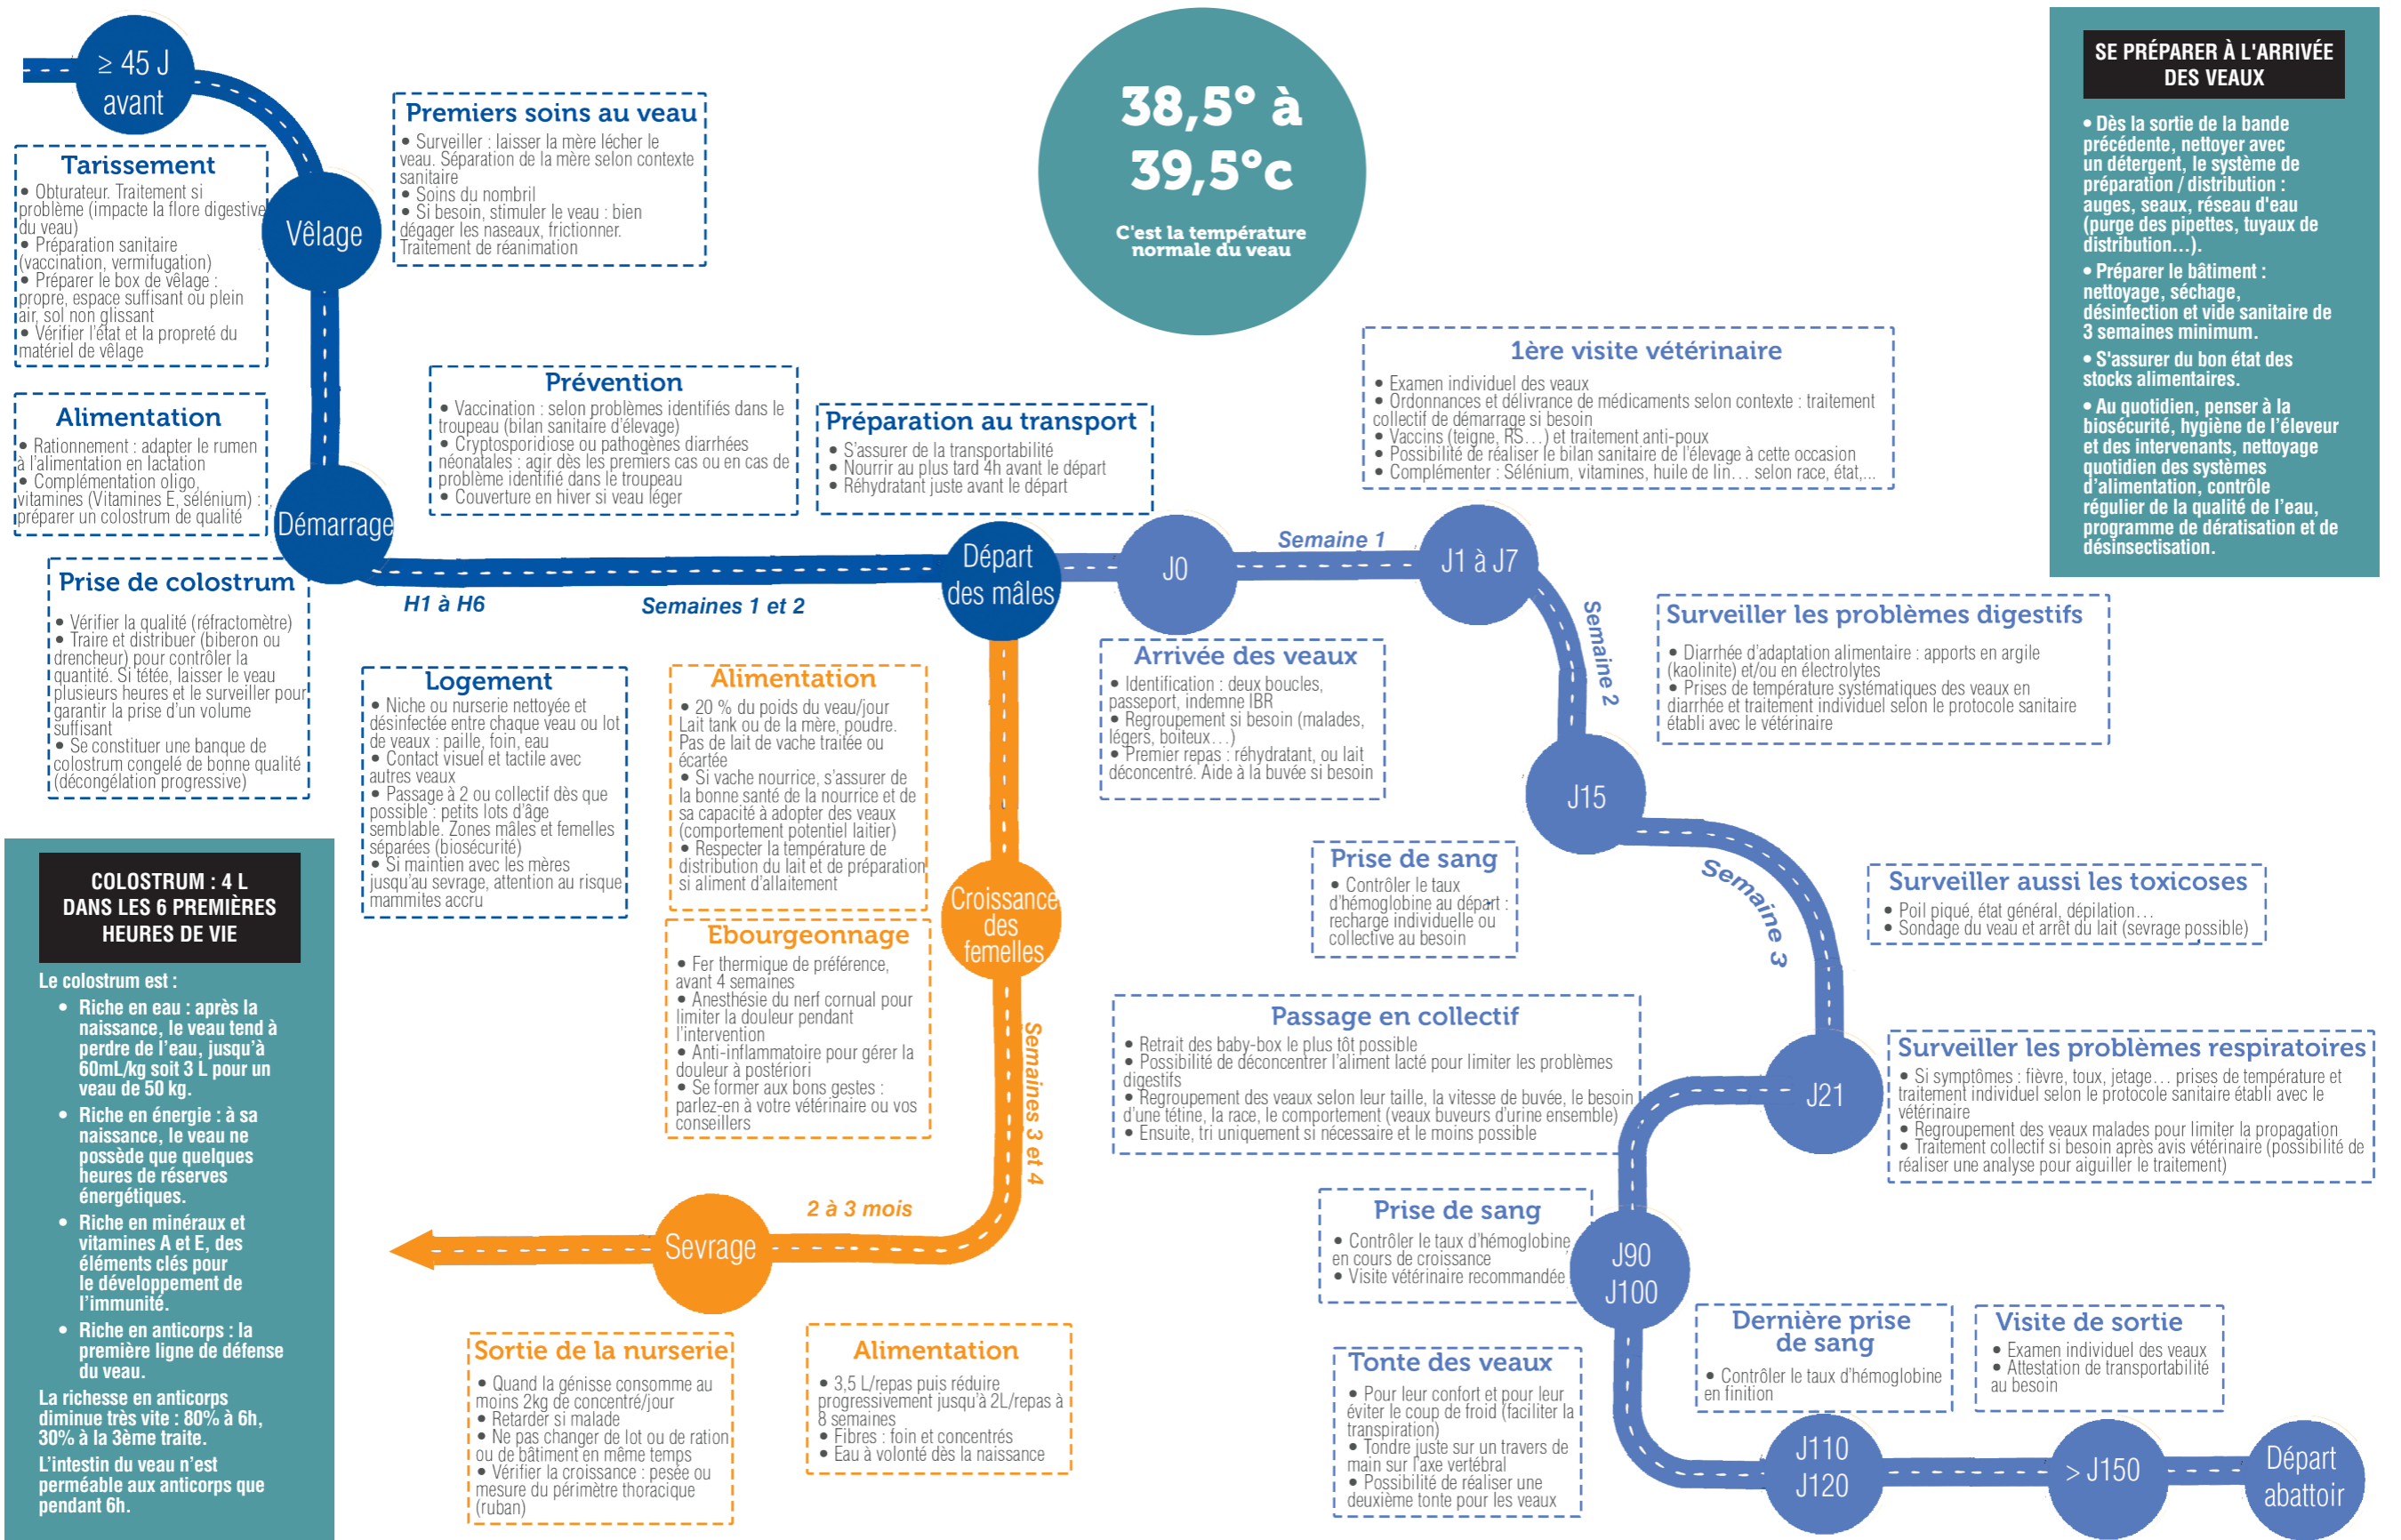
≥ 45 J avant

Tarissement
• Obturateur. Traitement si problème (impacte la flore digestive du veau)
• Préparation sanitaire (vaccination, vermifugation)
• Préparer le box de vêlage : propre, espace suffisant ou plein air, sol non glissant
• Vérifier l'état et la propreté du matériel de vêlage

Vêlage

Premiers soins au veau
• Surveiller : laisser la mère lécher le veau. Séparation de la mère selon contexte sanitaire
• Soins du nombril
• Si besoin, stimuler le veau : bien dégager les naseaux, frictionner. Traitement de réanimation

38,5° à 39,5°c
C'est la température normale du veau

SE PRÉPARER À L'ARRIVÉE DES VEAUX
• Dès la sortie de la bande précédente, nettoyer avec un détergent, le système de préparation / distribution : auges, seaux, réseau d'eau (purge des pipettes, tuyaux de distribution…).
• Préparer le bâtiment : nettoyage, séchage, désinfection et vide sanitaire de 3 semaines minimum.
• S'assurer du bon état des stocks alimentaires.
• Au quotidien, penser à la biosécurité, hygiène de l'éleveur et des intervenants, nettoyage quotidien des systèmes d'alimentation, contrôle régulier de la qualité de l'eau, programme de dératisation et de désinsectisation.

Alimentation
• Rationnement : adapter le rumen à l'alimentation en lactation
• Complémentation oligo, vitamines (Vitamines E, sélénium) : préparer un colostrum de qualité

Prévention
• Vaccination : selon problèmes identifiés dans le troupeau (bilan sanitaire d'élevage)
• Cryptosporidiose ou pathogènes diarrhées néonatales : agir dès les premiers cas ou en cas de problème identifié dans le troupeau
• Couverture en hiver si veau léger

Préparation au transport
• S'assurer de la transportabilité
• Nourrir au plus tard 4h avant le départ
• Réhydratant juste avant le départ

1ère visite vétérinaire
• Examen individuel des veaux
• Ordonnances et délivrance de médicaments selon contexte : traitement collectif de démarrage si besoin
• Vaccins (teigne, RS…) et traitement anti-poux
• Possibilité de réaliser le bilan sanitaire de l'élevage à cette occasion
• Complémenter : Sélénium, vitamines, huile de lin… selon race, état,...

Démarrage

Départ des mâles

J0

Semaine 1

J1 à J7

Semaine 2

Prise de colostrum
• Vérifier la qualité (réfractomètre)
• Traire et distribuer (biberon ou drencheur) pour contrôler la quantité. Si tétée, laisser le veau plusieurs heures et le surveiller pour garantir la prise d'un volume suffisant
• Se constituer une banque de colostrum congelé de bonne qualité (décongélation progressive)

H1 à H6

Semaines 1 et 2

Surveiller les problèmes digestifs
• Diarrhée d'adaptation alimentaire : apports en argile (kaolinite) et/ou en électrolytes
• Prises de température systématiques des veaux en diarrhée et traitement individuel selon le protocole sanitaire établi avec le vétérinaire

Logement
• Niche ou nurserie nettoyée et désinfectée entre chaque veau ou lot de veaux : paille, foin, eau
• Contact visuel et tactile avec autres veaux
• Passage à 2 ou collectif dès que possible : petits lots d'âge semblable. Zones mâles et femelles séparées (biosécurité)
• Si maintien avec les mères jusqu'au sevrage, attention au risque mammites accru

Alimentation
• 20 % du poids du veau/jour Lait tank ou de la mère, poudre. Pas de lait de vache traitée ou écartée
• Si vache nourrice, s'assurer de la bonne santé de la nourrice et de sa capacité à adopter des veaux (comportement potentiel laitier)
• Respecter la température de distribution du lait et de préparation si aliment d'allaitement

Arrivée des veaux
• Identification : deux boucles, passeport, indemne IBR
• Regroupement si besoin (malades, légers, boiteux…)
• Premier repas : réhydratant, ou lait déconcentré. Aide à la buvée si besoin

J15

COLOSTRUM : 4 L DANS LES 6 PREMIÈRES HEURES DE VIE

Le colostrum est :
• Riche en eau : après la naissance, le veau tend à perdre de l'eau, jusqu'à 60mL/kg soit 3 L pour un veau de 50 kg.
• Riche en énergie : à sa naissance, le veau ne possède que quelques heures de réserves énergétiques.
• Riche en minéraux et vitamines A et E, des éléments clés pour le développement de l'immunité.
• Riche en anticorps : la première ligne de défense du veau.
La richesse en anticorps diminue très vite : 80% à 6h, 30% à la 3ème traite.
L'intestin du veau n'est perméable aux anticorps que pendant 6h.

Prise de sang
• Contrôler le taux d'hémoglobine au départ : recharge individuelle ou collective au besoin

Semaine 3

Surveiller aussi les toxicoses
• Poil piqué, état général, dépilation…
• Sondage du veau et arrêt du lait (sevrage possible)

Croissance des femelles

Ebourgeonnage
• Fer thermique de préférence, avant 4 semaines
• Anesthésie du nerf cornual pour limiter la douleur pendant l'intervention
• Anti-inflammatoire pour gérer la douleur à postériori
• Se former aux bons gestes : parlez-en à votre vétérinaire ou vos conseillers

Semaines 3 et 4

Passage en collectif
• Retrait des baby-box le plus tôt possible
• Possibilité de déconcentrer l'aliment lacté pour limiter les problèmes digestifs
• Regroupement des veaux selon leur taille, la vitesse de buvée, le besoin d'une tétine, la race, le comportement (veaux buveurs d'urine ensemble)
• Ensuite, tri uniquement si nécessaire et le moins possible

J21

Surveiller les problèmes respiratoires
• Si symptômes : fièvre, toux, jetage… prises de température et traitement individuel selon le protocole sanitaire établi avec le vétérinaire
• Regroupement des veaux malades pour limiter la propagation
• Traitement collectif si besoin après avis vétérinaire (possibilité de réaliser une analyse pour aiguiller le traitement)

2 à 3 mois

Sevrage

Prise de sang
• Contrôler le taux d'hémoglobine en cours de croissance
• Visite vétérinaire recommandée

J90 J100

Sortie de la nurserie
• Quand la génisse consomme au moins 2kg de concentré/jour
• Retarder si malade
• Ne pas changer de lot ou de ration ou de bâtiment en même temps
• Vérifier la croissance : pesée ou mesure du périmètre thoracique (ruban)

Alimentation
• 3,5 L/repas puis réduire progressivement jusqu'à 2L/repas à 8 semaines
• Fibres : foin et concentrés
• Eau à volonté dès la naissance

Tonte des veaux
• Pour leur confort et pour leur éviter le coup de froid (faciliter la transpiration)
• Tondre juste sur un travers de main sur l'axe vertébral
• Possibilité de réaliser une deuxième tonte pour les veaux

Dernière prise de sang
• Contrôler le taux d'hémoglobine en finition

Visite de sortie
• Examen individuel des veaux
• Attestation de transportabilité au besoin

J110 J120

> J150

Départ abattoir